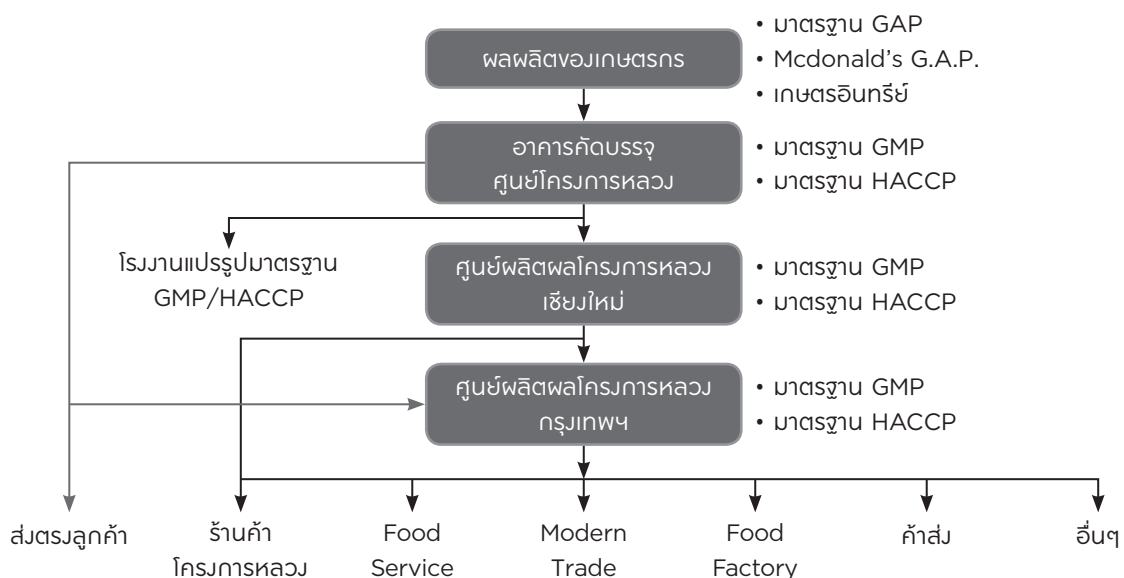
ผลผลิตของเกษตรกร

• มาตรฐาน GAP
• Mcdonald's G.A.P.
• เกษตรอินทรีย์

อาคารคัดบรรจุ
ศูนย์โครงการหลวง

• มาตรฐาน GMP
• มาตรฐาน HACCP

โรงงานแปรรูปมาตรฐาน
GMP/HACCP

ศูนย์ผลิตผลโครงการหลวง
เชียงใหม่

• มาตรฐาน GMP
• มาตรฐาน HACCP

ศูนย์ผลิตผลโครงการหลวง
กรุงเทพฯ

• มาตรฐาน GMP
• มาตรฐาน HACCP

ส่งตรงลูกค้า

ร้านค้า
โครงการหลวง

Food
Service

Modern
Trade

Food
Factory

ค้าส่ง

อื่นๆ